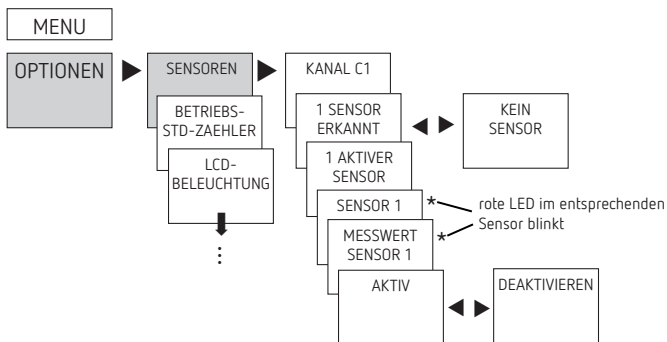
MENU

OPTIONEN

SENSOREN

BETRIEBS-STD-ZAEHLER

LCD-BELEUCHTUNG

KANAL C1

1 SENSOR ERKANNT

KEIN SENSOR

1 AKTIVER SENSOR

SENSOR 1 *

MESSWERT SENSOR 1 *

rote LED im entsprechenden Sensor blinkt

AKTIV

DEAKTIVIEREN